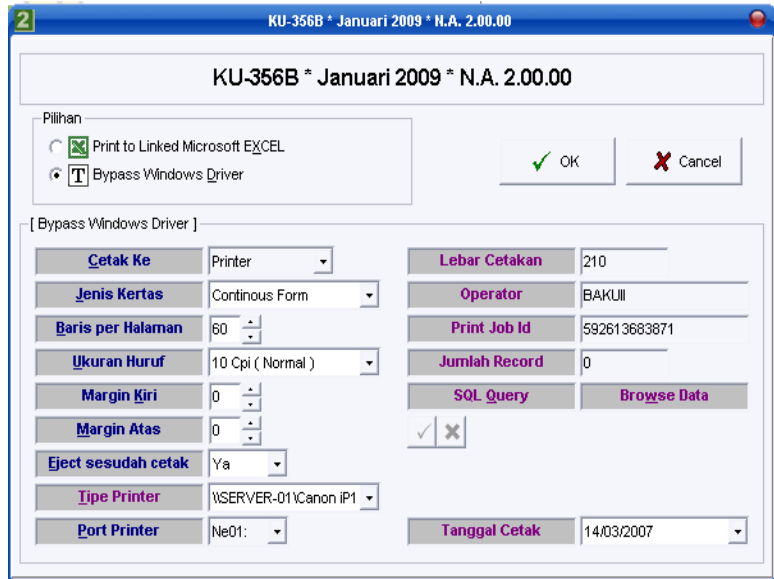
2 KU-356B * Januari 2009 * N.A. 2.00.00

KU-356B * Januari 2009 * N.A. 2.00.00

Pilihan
Print to Linked Microsoft EXCEL
Bypass Windows Driver

OK
Cancel

[ Bypass Windows Driver ]

| | | | |
|---|---|---|---|
| Cetak Ke | Printer | Lebar Cetakan | 210 |
| Jenis Kertas | Continous Form | Operator | BAKUI |
| Baris per Halaman | 60 | Print Job Id | 592613683871 |
| Ukuran Huruf | 10 Cpi ( Normal ) | Jumlah Record | 0 |
| Margin Kiri | 0 | SQL Query | Browse Data |
| Margin Atas | 0 | | |
| Eject sesudah cetak | Ya | | |
| Tipe Printer | \\SERVER-01\Canon iP1 | | |
| Port Printer | Ne01: | Tanggal Cetak | 14/03/2007 |